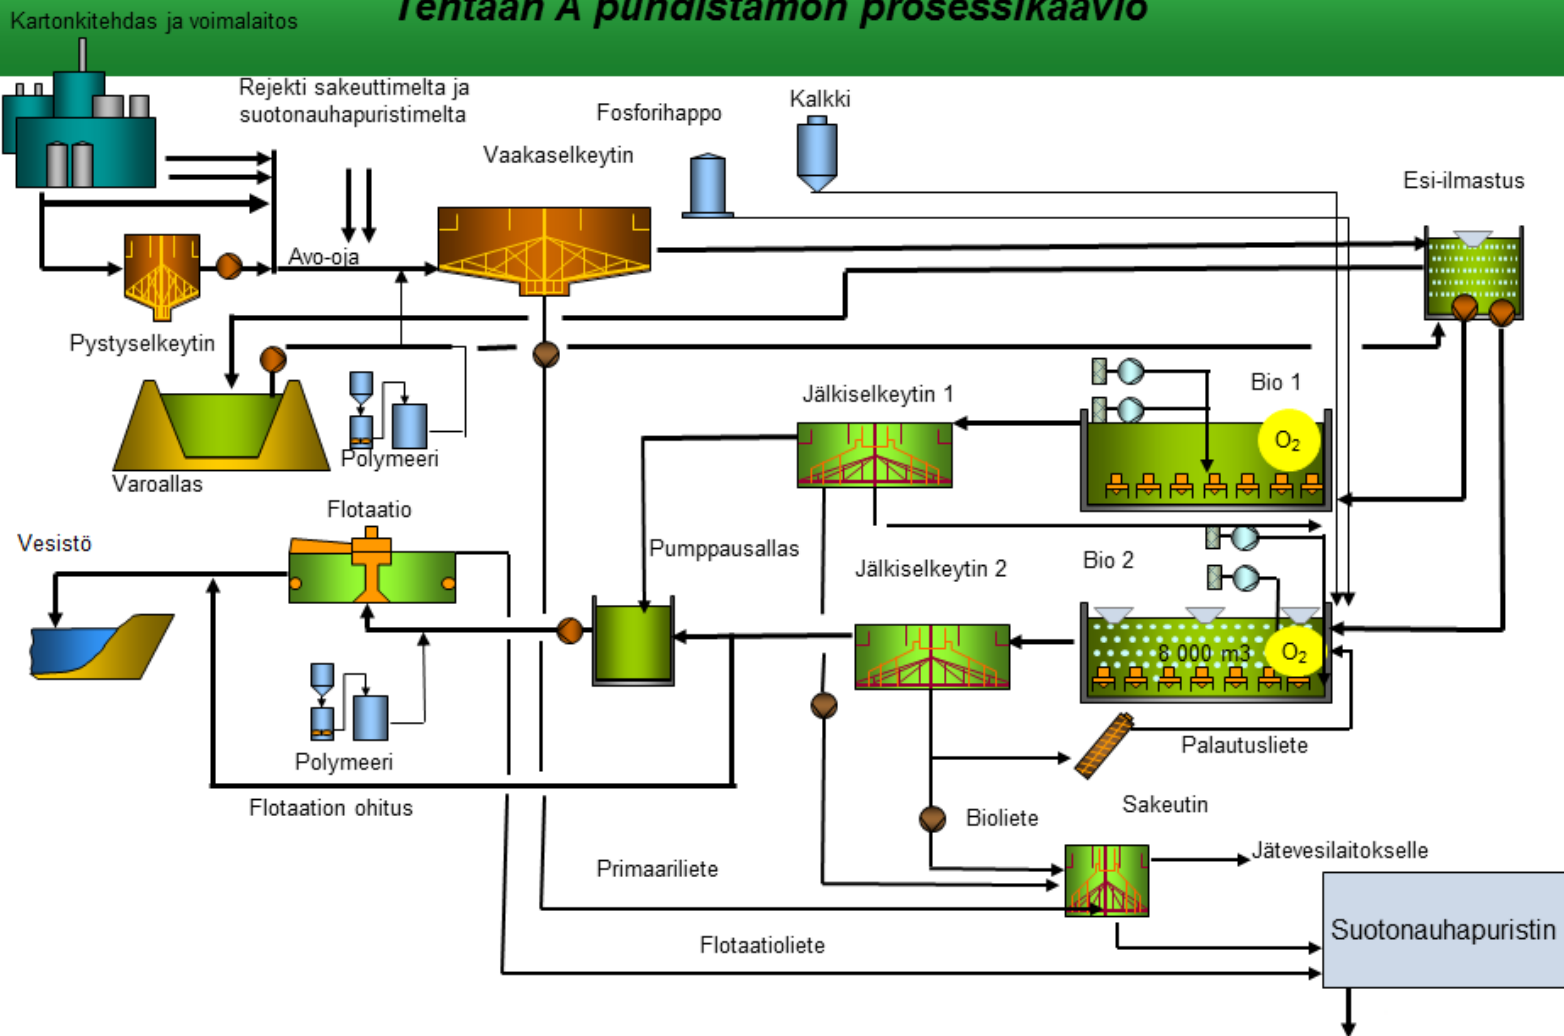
Kartonkitehdas ja voimalaitos

Tehtaan A puhdistamon prosessikaavio

Rejekti sakeuttimelta ja suotonauhapuristimelta

Fosforihappo

Kalkki

Vaakaselkeytin

Esi-ilmastus

Avo-oja

Pystyselkeytin

Varoallas

Polymeeri

Jälkiselkeytin 1

Bio 1

$O_2$

Flotaatio

Vesistö

Pumppausallas

Jälkiselkeytin 2

Bio 2

8 000 m3

$O_2$

Polymeeri

Palautusliete

Flotaation ohitus

Bioliete

Sakeutin

Jätevesilaitokselle

Primaariliete

Flotaatioliete

Suotonauhapuristin